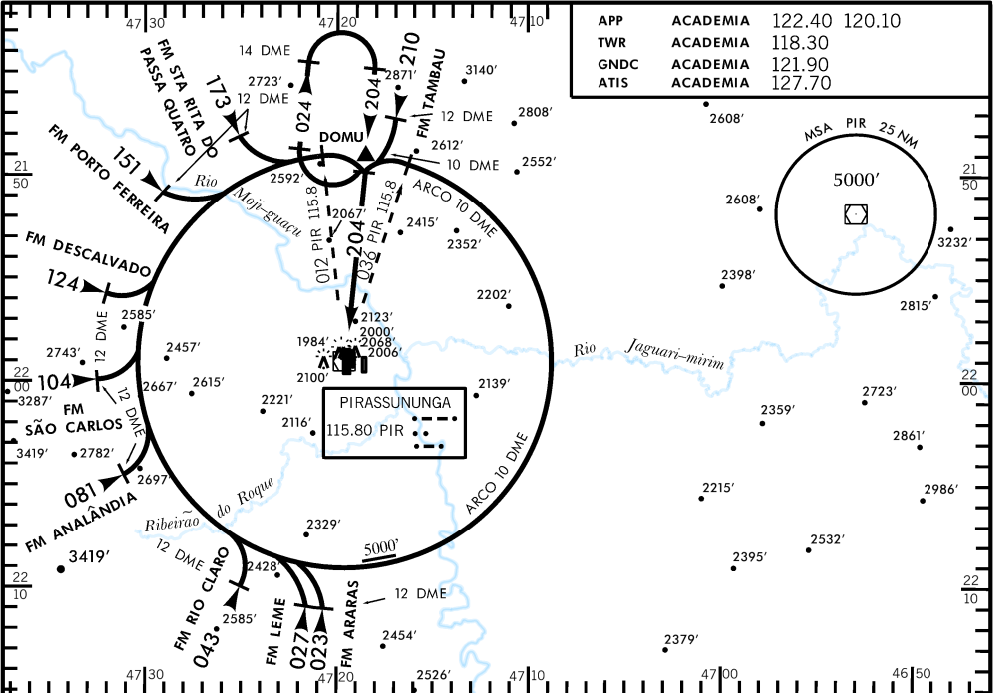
| APP | ACADEMIA | 122.40 120.10 |
|---|---|---|
| TWR | ACADEMIA | 118.30 |
| GNDC | ACADEMIA | 121.90 |
| ATIS | ACADEMIA | 127.70 |

47 30
47 20
47 10
47 00
46 50

21 50
22 00
22 10

MSA PIR 25 NM
5000′

14 DME
FM STA RITA DO PASSA QUATRO
173
12 DME
2723′
024
204
210
2871′
FM TAMBAU
3140′
12 DME
2808′
2608′
DOMU
2612′
10 DME
2552′
151
FM PORTO FERREIRA
Rio
Moji-guaçu
2592′
115.8
012 PIR
2067′
204
036 PIR
115.8
ARCO 10 DME
2415′
2352′
2608′
3232′
FM DESCALVADO
124
2398′
2202′
2815′
12 DME
2585′
2123′
2000′
1984′
2068′
2006′
2743′
2457′
Rio
Jaguari-mirim
104
12 DME
2667′
2615′
2100′
2139′
2723′
3287′
FM SÃO CARLOS
12 DME
2221′
PIRASSUNUNGA
115.80 PIR
2359′
2116′
2861′
3419′
2782′
2697′
ARCO 10 DME
081
FM ANALÂNDIA
2215′
2986′
Ribeirão do Roque
2329′
3419′
12 DME
5000′
2532′
2395′
2428′
FM RIO CLARO
2585′
12 DME
043
FM LEME
027
023
FM ARARAS
2454′
2379′
2526′